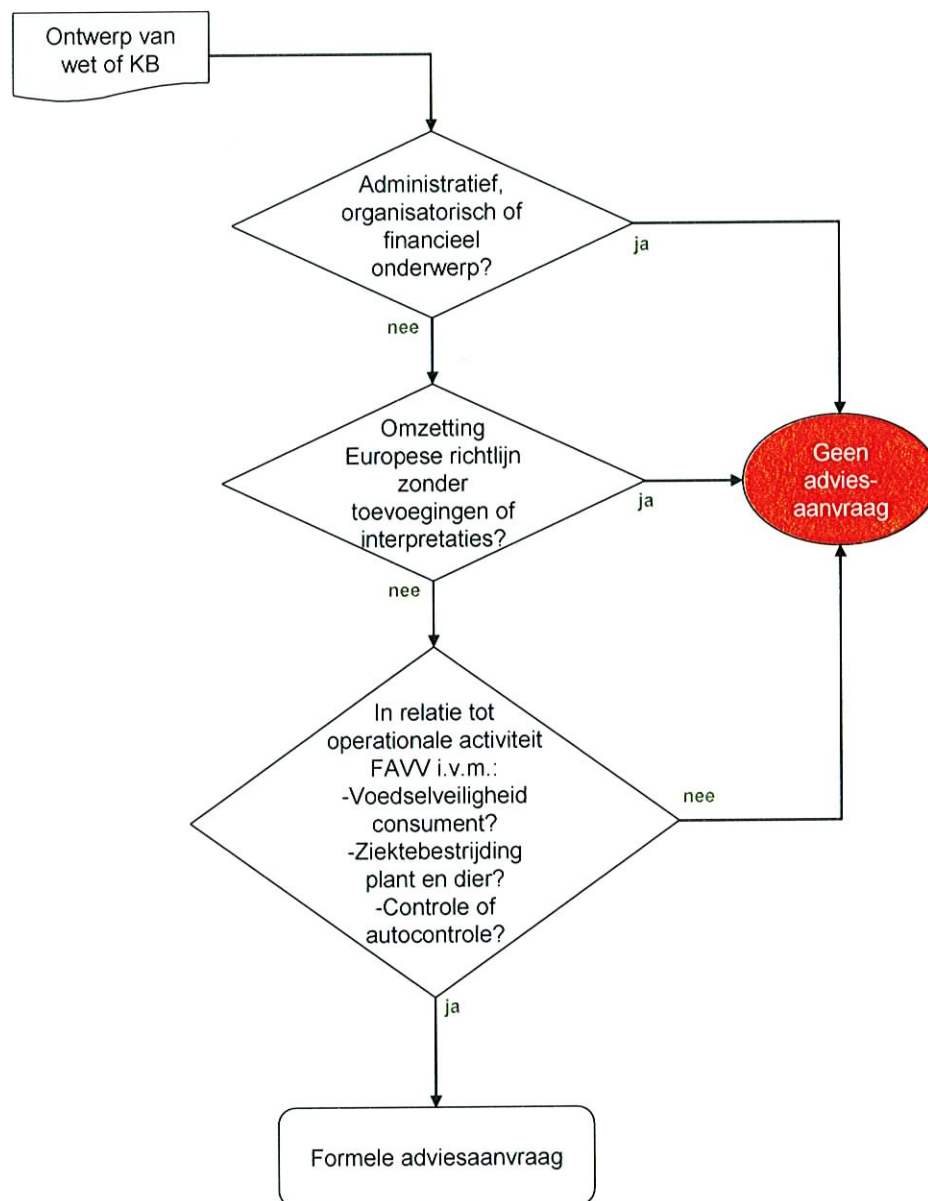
Ontwerp van wet of KB

Administratief, organisatorisch of financieel onderwerp?

ja

nee

Omzetting Europese richtlijn zonder toevoegingen of interpretaties?

ja

Geen advies-aanvraag

nee

In relatie tot operationale activiteit FAVV i.v.m.:
-Voedselveiligheid consument?
-Ziektebestrijding plant en dier?
-Controle of autocontrole?

nee

ja

Formele adviesaanvraag